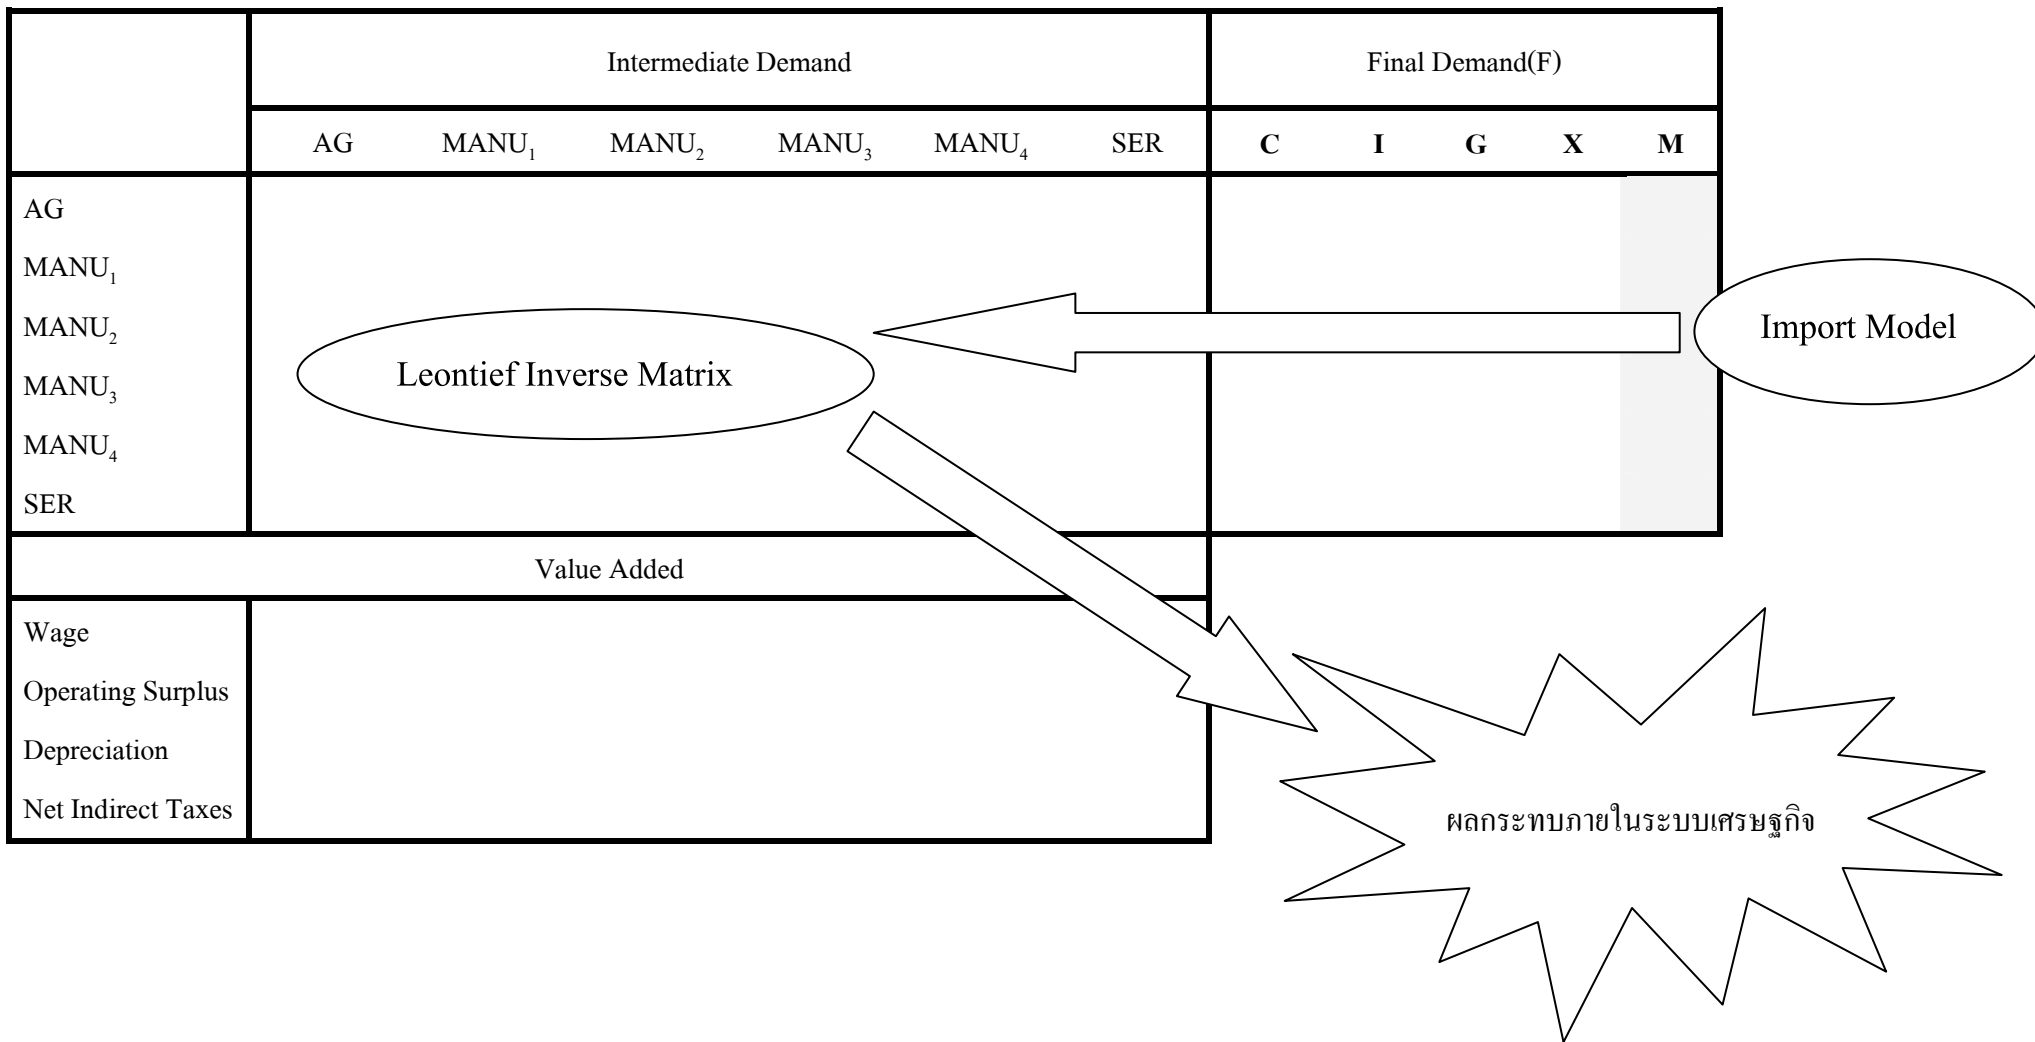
| | Intermediate Demand | | | | | | Final Demand(F) | | | | |
|---|---|---|---|---|---|---|---|---|---|---|---|
| | AG | $MANU_1$ | $MANU_2$ | $MANU_3$ | $MANU_4$ | SER | **C** | **I** | **G** | **X** | **M** |
| AG | | | | | | | | | | | |
| $MANU_1$ | | | | | | | | | | | |
| $MANU_2$ | | | | | | | | | | | |
| $MANU_3$ | | | | | | | | | | | |
| $MANU_4$ | | | | | | | | | | | |
| SER | | | | | | | | | | | |
| Value Added | | | | | | | | | | | |
| Wage | | | | | | | | | | | |
| Operating Surplus | | | | | | | | | | | |
| Depreciation | | | | | | | | | | | |
| Net Indirect Taxes | | | | | | | | | | | |

Leontief Inverse Matrix

Import Model

ผลกระทบภายในระบบเศรษฐกิจ